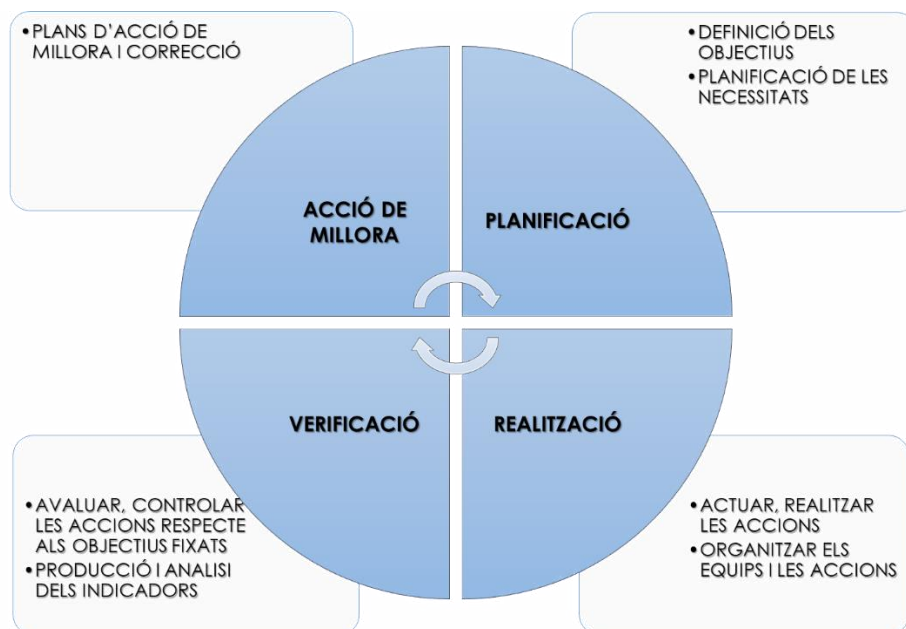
• PLANS D'ACCIÓ DE MILLORA I CORRECCIÓ

• DEFINICIÓ DELS OBJECTIUS
• PLANIFICACIÓ DE LES NECESSITATS

ACCIÓ DE MILLORA

PLANIFICACIÓ

VERIFICACIÓ

REALITZACIÓ

• AVALUAR, CONTROLAR LES ACCIONS RESPECTE ALS OBJECTIUS FIXATS
• PRODUCCIÓ I ANALISI DELS INDICADORS

• ACTUAR, REALITZAR LES ACCIONS
• ORGANITZAR ELS EQUIPS I LES ACCIONS